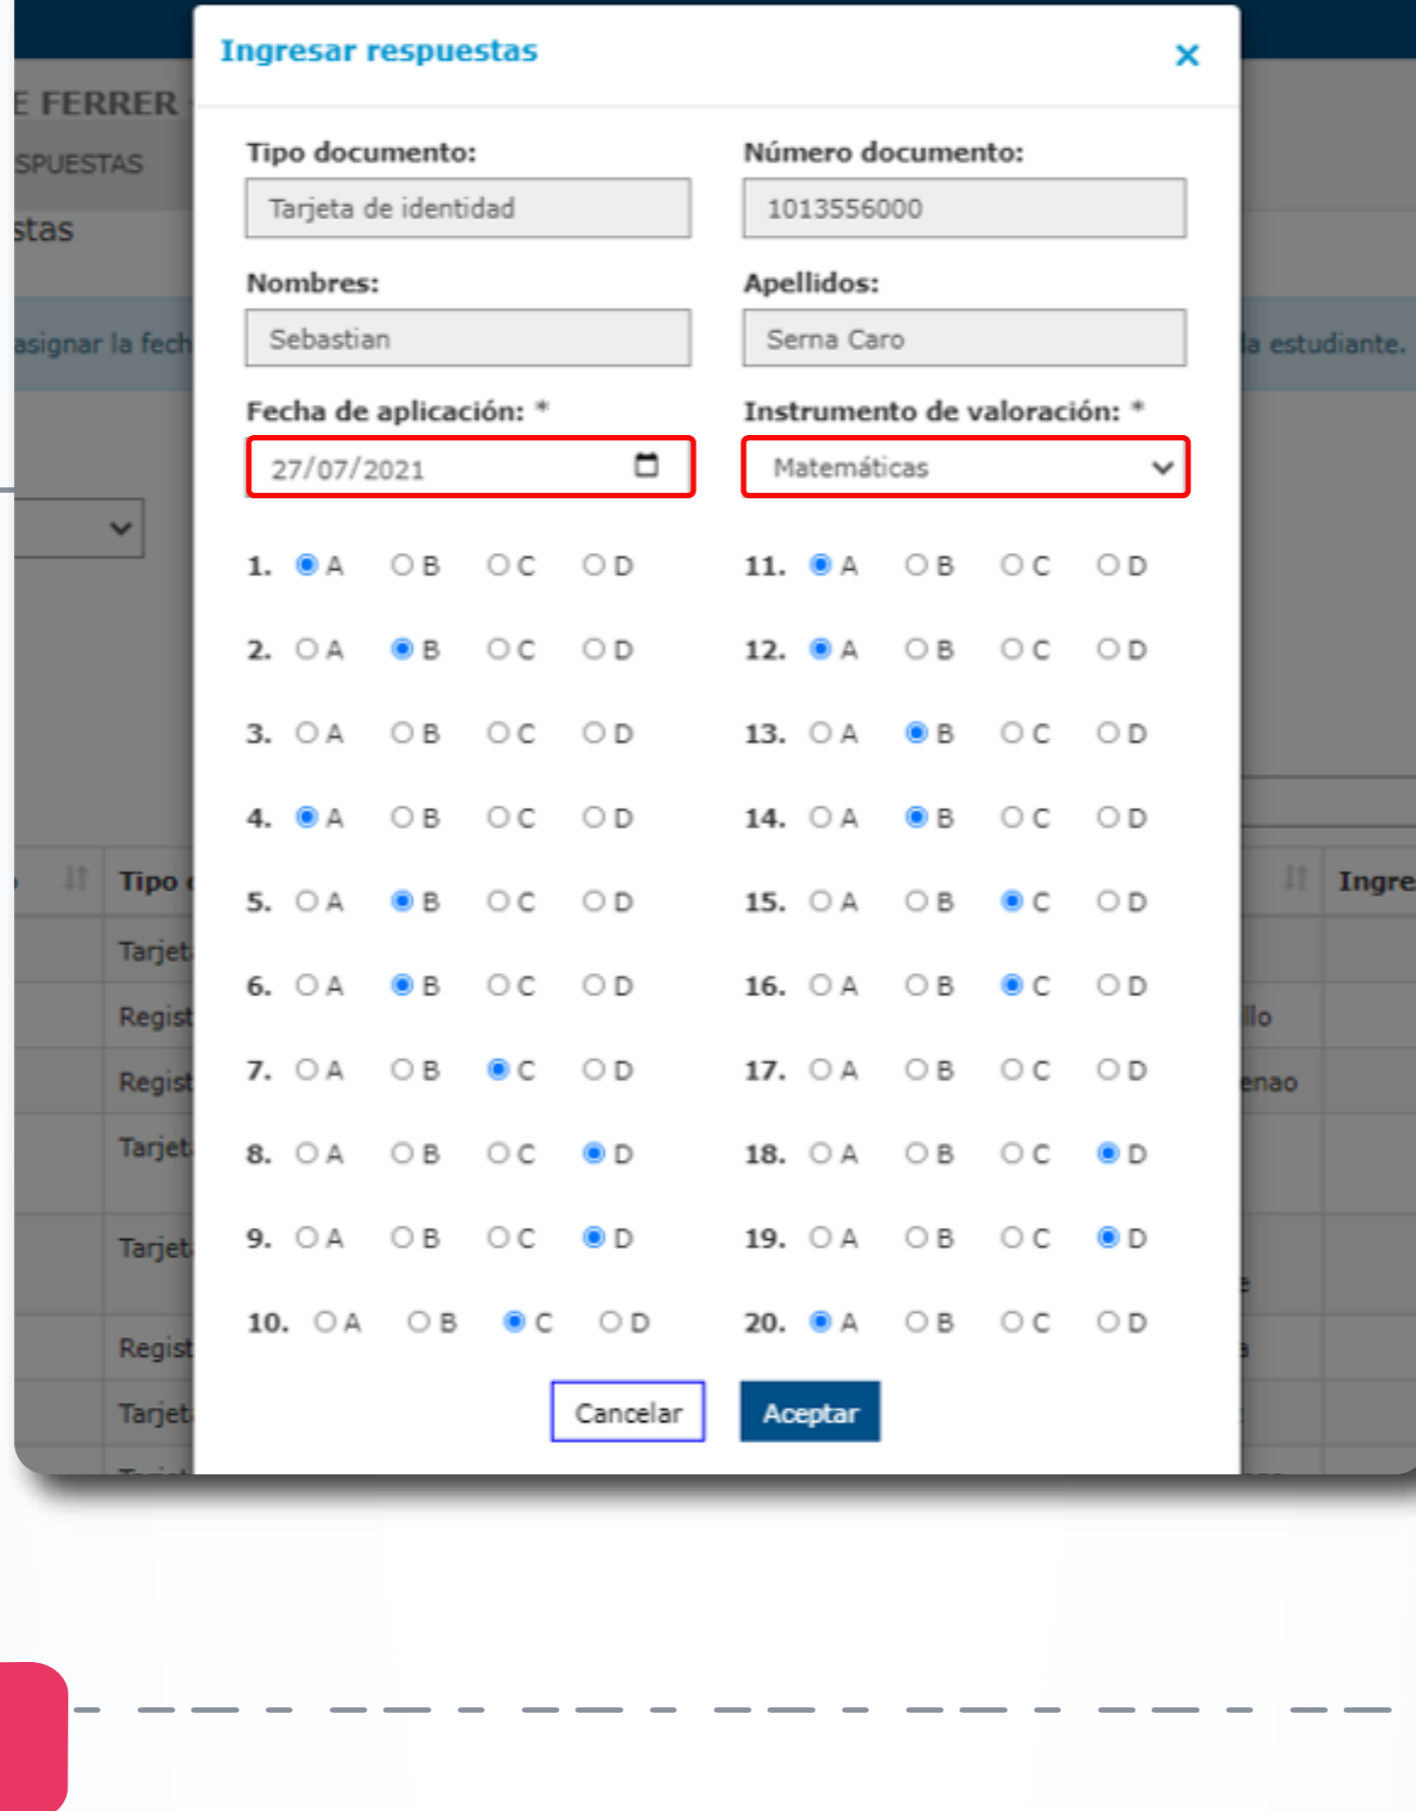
E FERRER
SPUESTAS
stas
asignar la fech
la estudiante.
Tipo
Ingre
Tarjet
Regist
llo
Regist
enao
Tarjet
Tarjet
Regist
Tarjet

Ingresar respuestas ×

Tipo documento:
Tarjeta de identidad

Número documento:
1013556000

Nombres:
Sebastian

Apellidos:
Serna Caro

Fecha de aplicación: *
27/07/2021

Instrumento de valoración: *
Matemáticas

1. A B C D
2. A B C D
3. A B C D
4. A B C D
5. A B C D
6. A B C D
7. A B C D
8. A B C D
9. A B C D
10. A B C D

11. A B C D
12. A B C D
13. A B C D
14. A B C D
15. A B C D
16. A B C D
17. A B C D
18. A B C D
19. A B C D
20. A B C D

Cancelar Aceptar